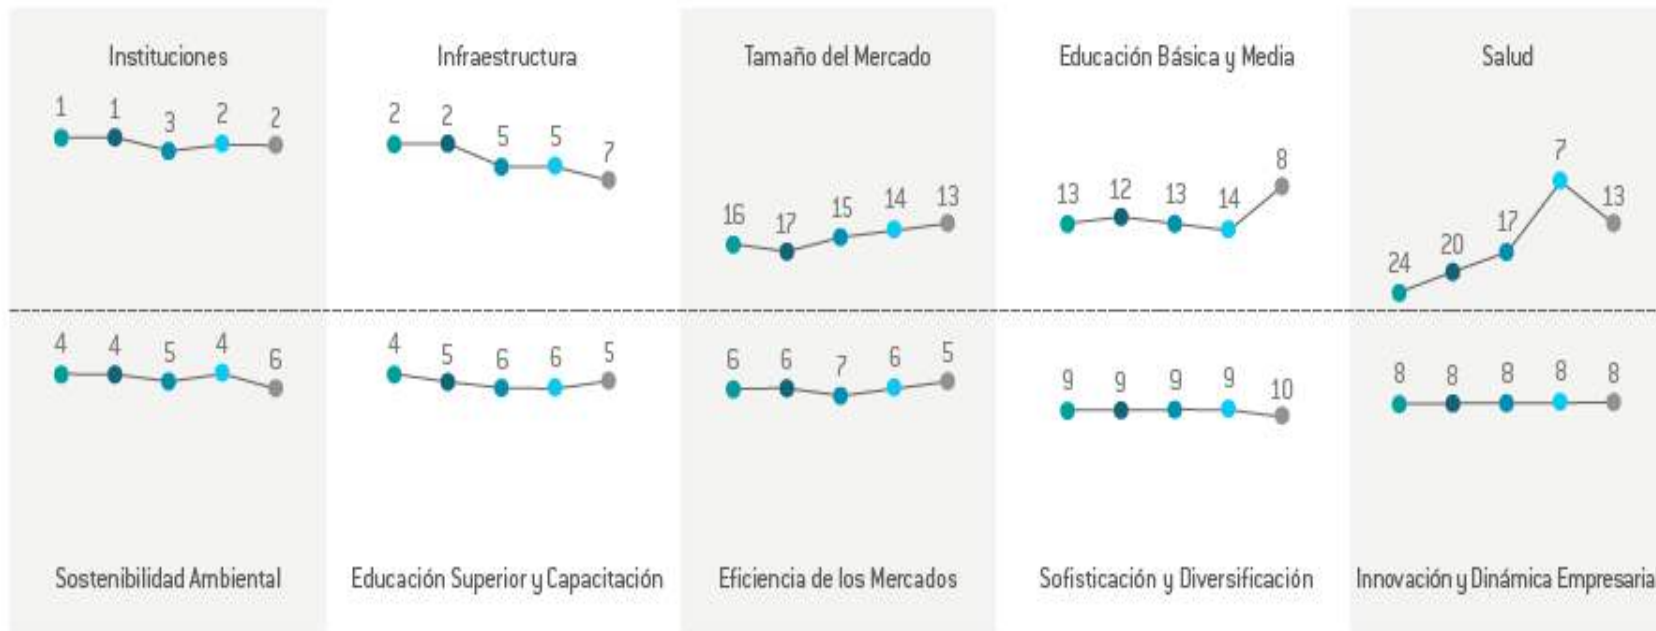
Instituciones

1 1 3 2 2

Infraestructura

2 2 5 5 7

Tamaño del Mercado

16 17 15 14 13

Educación Básica y Media

13 12 13 14 8

Salud

24 20 17 7 13

4 4 5 4 6

4 5 6 6 5

6 6 7 6 5

9 9 9 9 10

8 8 8 8 8

Sostenibilidad Ambiental

Educación Superior y Capacitación

Eficiencia de los Mercados

Sofisticación y Diversificación

Innovación y Dinámica Empresaria